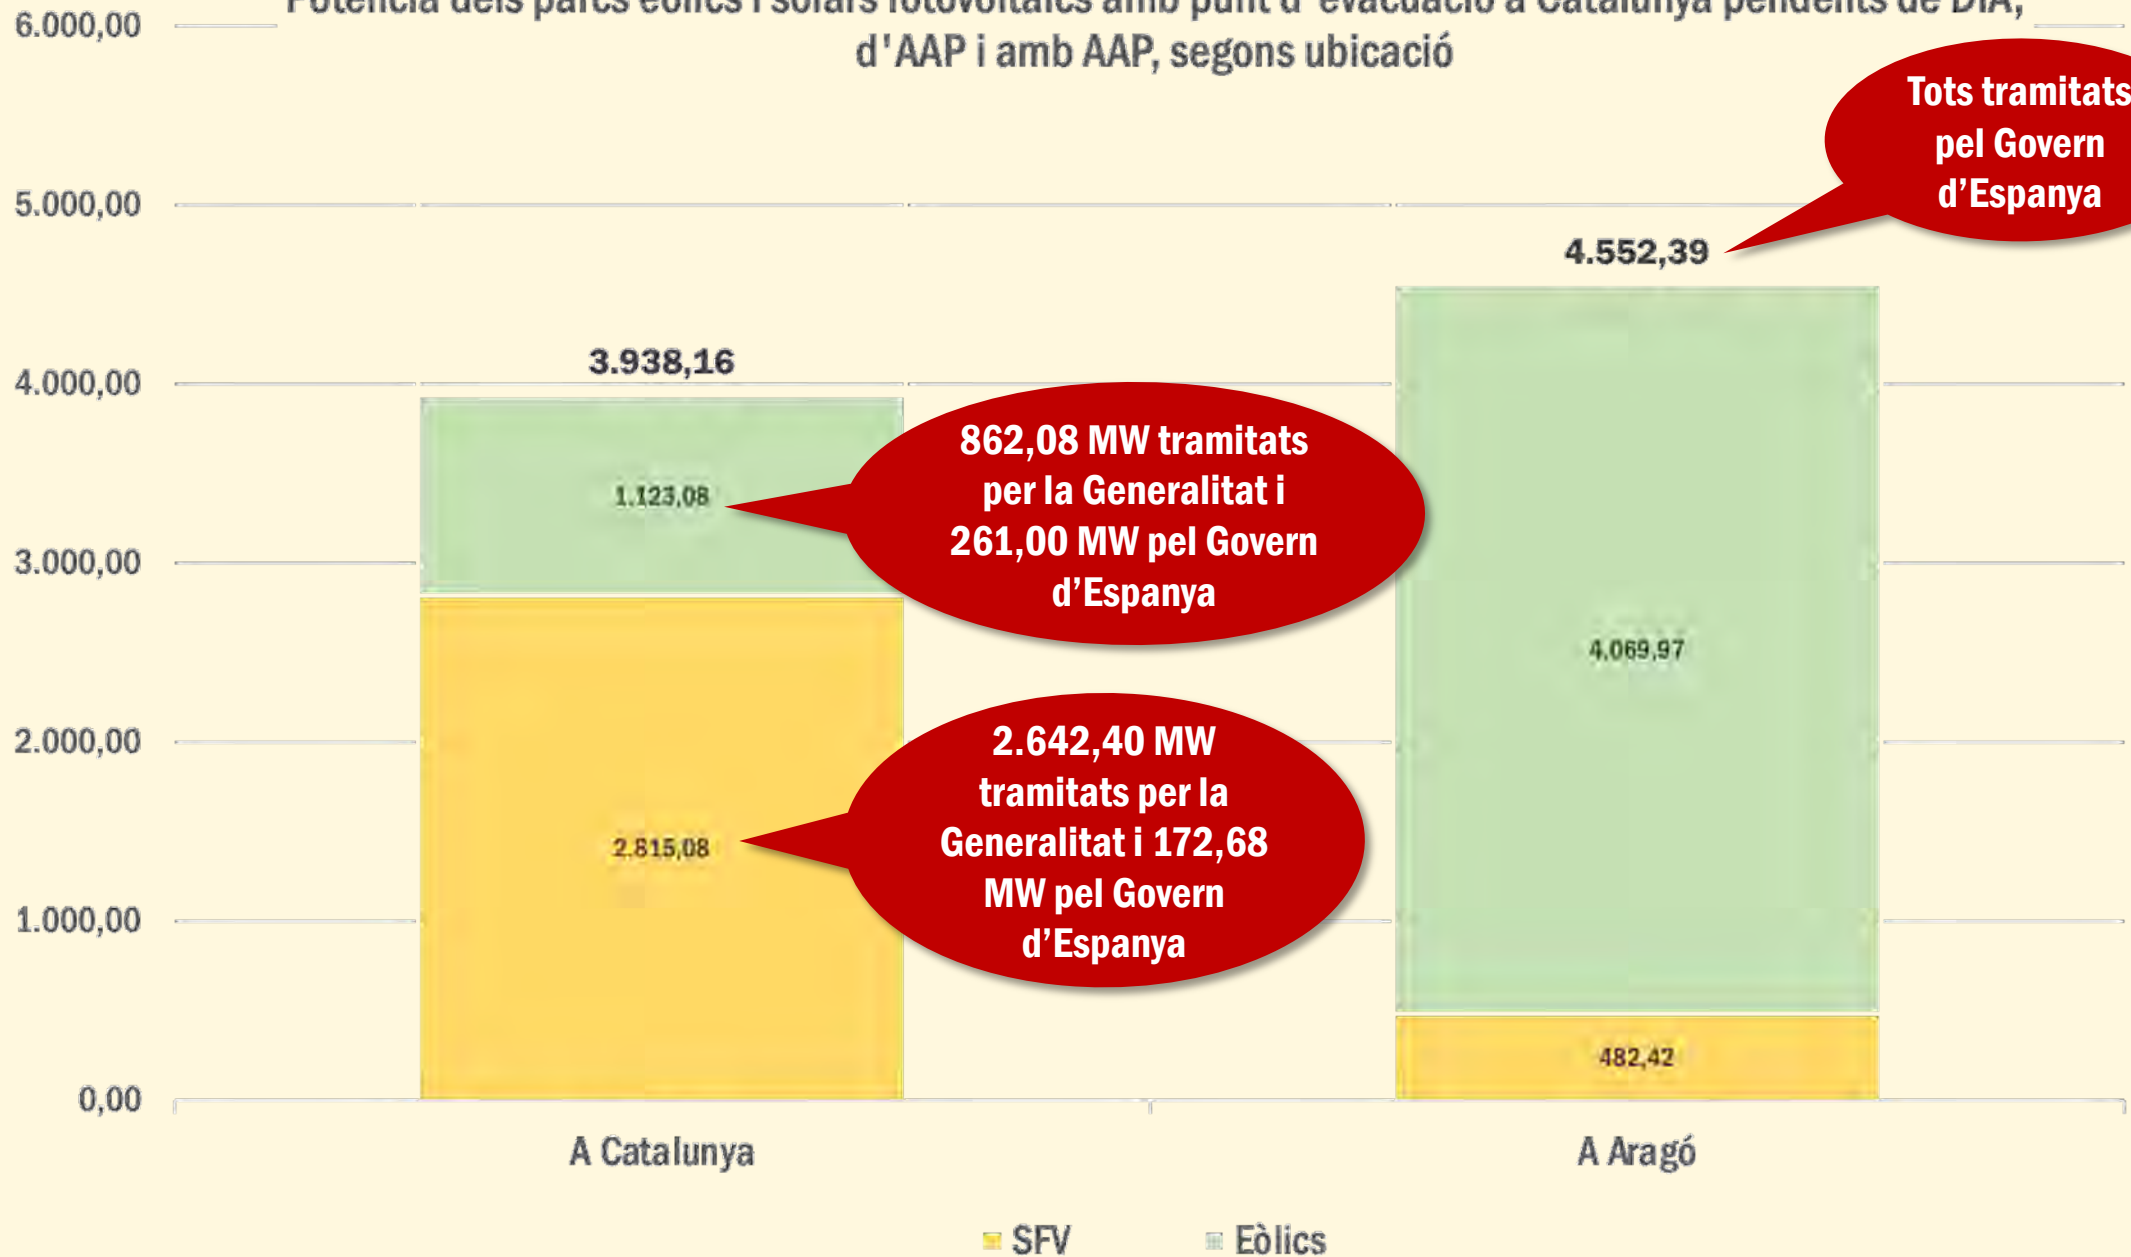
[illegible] d'AAP i amb AAP, segons ubicació

6.000,00
5.000,00
4.000,00
3.000,00
2.000,00
1.000,00
0,00

Tots tramitats pel Govern d'Espanya

4.552,39

3.938,16

1.123,08

862,08 MW tramitats per la Generalitat i 261,00 MW pel Govern d'Espanya

4.069,97

2.815,08

2.642,40 MW tramitats per la Generalitat i 172,68 MW pel Govern d'Espanya

482,42

A Catalunya
A Aragó

SFV
Eòlics